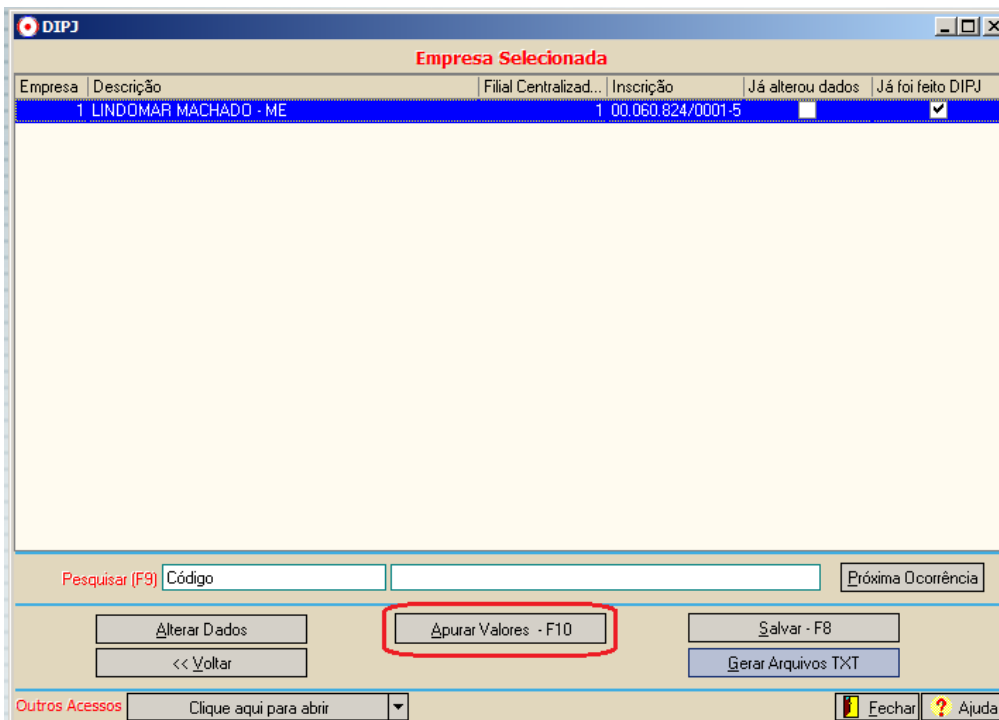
DIPJ

Empresa Selecionada

| Empresa | Descrição | Filial Centralizad... | Inscrição | Já alterou dados | Já foi feito DIPJ |
|---|---|---|---|---|---|
| 1 | LINDOMAR MACHADO - ME | 1 | 00.060.824/0001-5 | ☐ | ☑ |

Pesquisar (F9) Código

Próxima Ocorrência

Alterar Dados

Apurar Valores - F10

Salvar - F8

<< Voltar

Gerar Arquivos TXT

Outros Acessos Clique aqui para abrir

Fechar

Ajuda